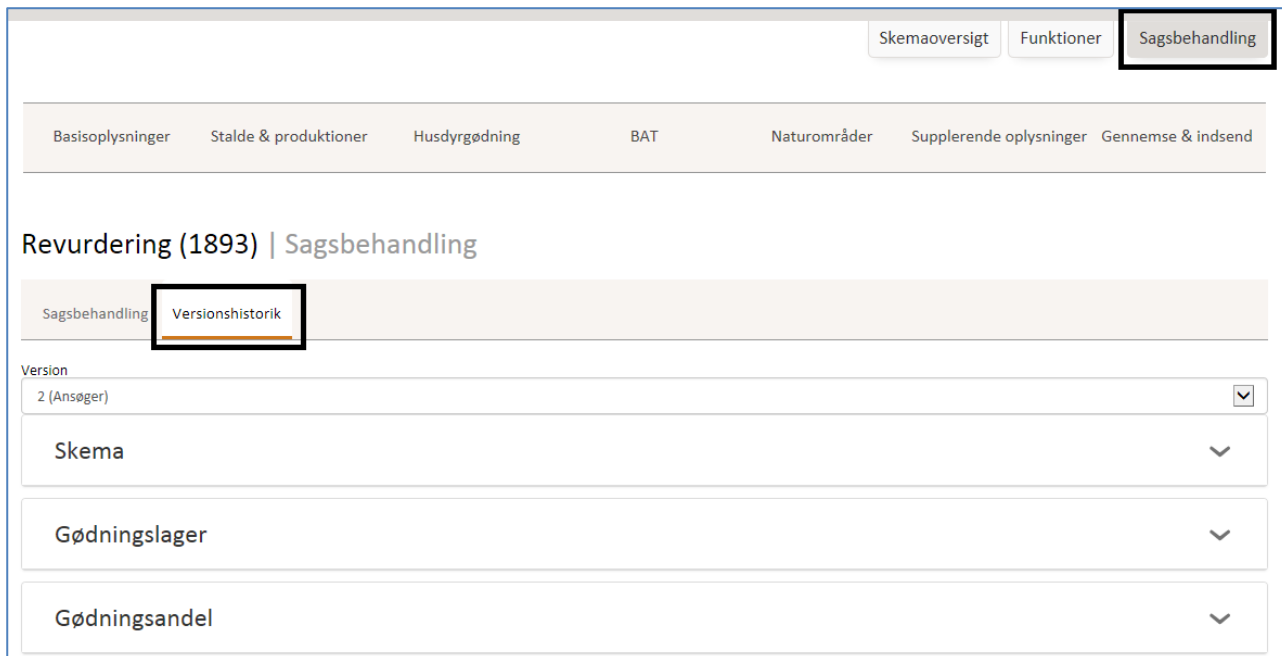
Skemaoversigt Funktioner Sagsbehandling

Basisoplysninger Stalde & produktioner Husdyrgødning BAT Naturområder Supplerende oplysninger Gennemse & indsend

Revurdering (1893) | Sagsbehandling

Sagsbehandling Versionshistorik

Version
2 (Ansøger)

Skema

Gødningslager

Gødningsandel